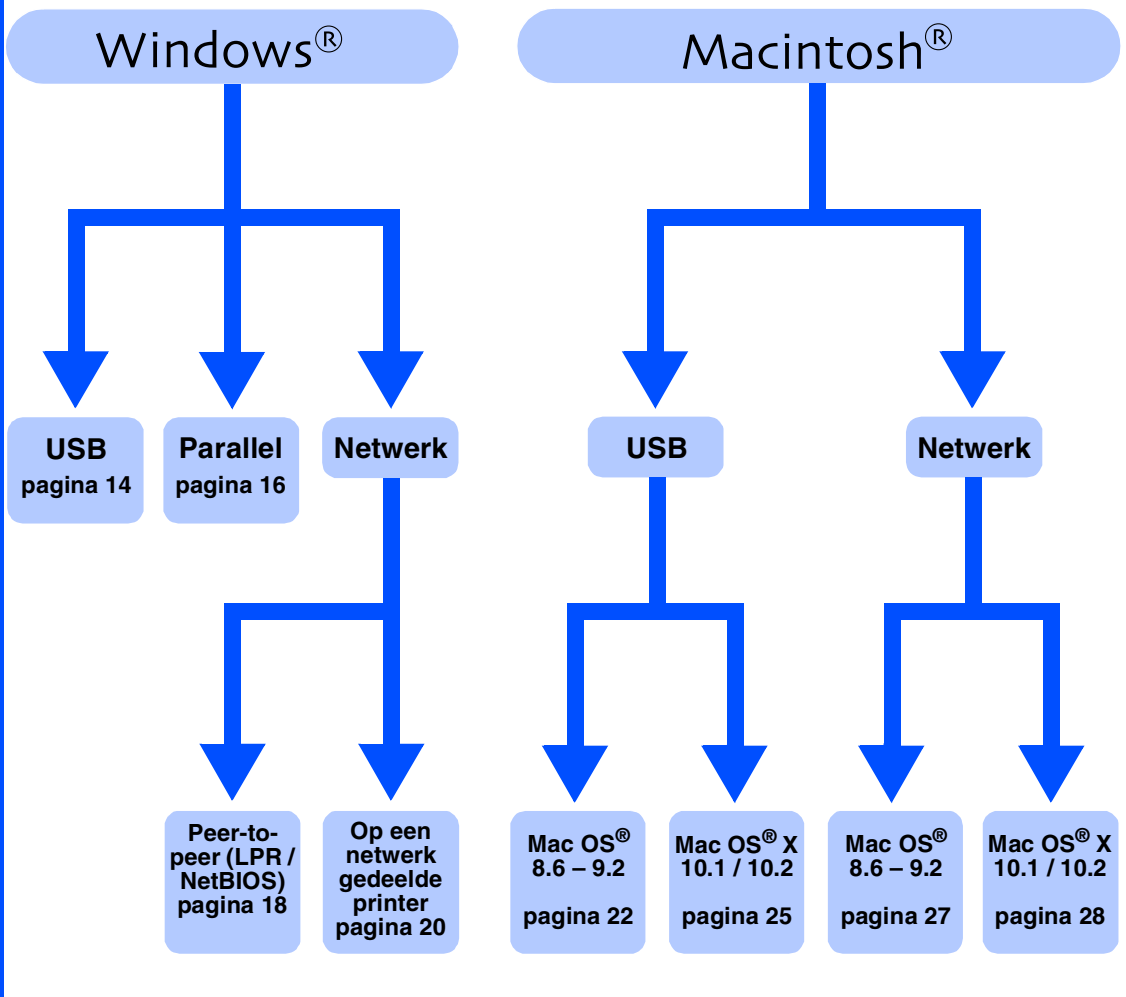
Windows®

Macintosh®

USB
pagina 14

Parallel
pagina 16

Netwerk

USB

Netwerk

Peer-to-peer (LPR / NetBIOS)
pagina 18

Op een netwerk gedeelde printer
pagina 20

Mac OS®
8.6 – 9.2

pagina 22

Mac OS® X
10.1 / 10.2

pagina 25

Mac OS®
8.6 – 9.2

pagina 27

Mac OS® X
10.1 / 10.2

pagina 28